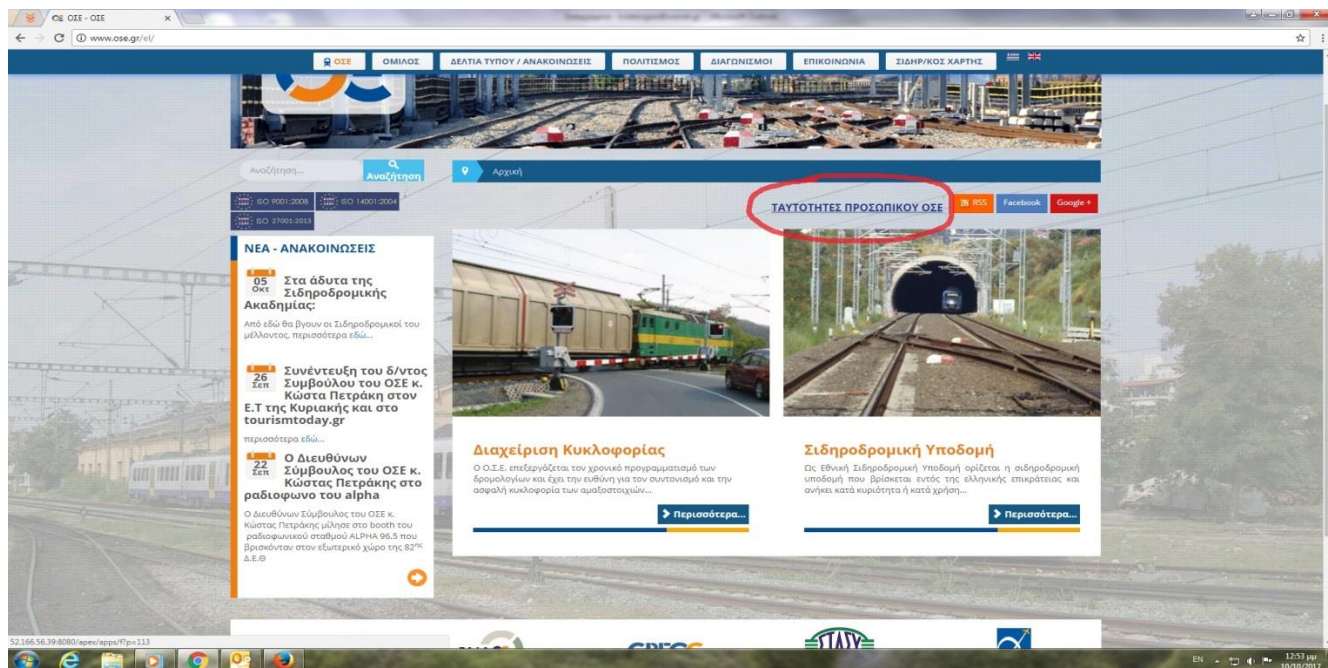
ΟΣΕ - ΟΣΕ
www.ose.gr/el/

ΟΣΕ | ΟΜΙΛΟΣ | ΔΕΛΤΙΑ ΤΥΠΟΥ / ΑΝΑΚΟΙΝΩΣΕΙΣ | ΠΟΛΙΤΙΣΜΟΣ | ΔΙΑΓΩΝΙΣΜΟΙ | ΕΠΙΚΟΙΝΩΝΙΑ | ΣΙΔΗΡ/ΚΟΣ ΧΑΡΤΗΣ

Αναζήτηση...
Αναζήτηση

Αρχική

ISO 9001:2008
ISO 14001:2004
ISO 27001:2013

ΤΑΥΤΟΤΗΤΕΣ ΠΡΟΣΩΠΙΚΟΥ ΟΣΕ
RSS
Facebook
Google +

ΝΕΑ - ΑΝΑΚΟΙΝΩΣΕΙΣ

05 Οκτ
Στα άδυτα της Σιδηροδρομικής Ακαδημίας:

Από εδώ θα βγουν οι Σιδηροδρομικοί του μέλλοντος, περισσότερα εδώ...

26 Σεπ
Συνέντευξη του δ/ντος Συμβούλου του ΟΣΕ κ. Κώστα Πετράκη στον Ε.Τ της Κυριακής και στο tourismtoday.gr

περισσότερα εδώ...

22 Σεπ
Ο Διευθύνων Σύμβουλος του ΟΣΕ κ. Κώστας Πετράκης στο ραδιοφωνο του alpha

Ο Διευθύνων Σύμβουλος του ΟΣΕ κ. Κώστας Πετράκης μίλησε στο booth του ραδιοφωνικού σταθμού ALPHA 96.5 που βρισκόνταν στον εξωτερικό χώρο της 82ης Δ.Ε.Θ

Διαχείριση Κυκλοφορίας

Ο Ο.Σ.Ε. επεξεργάζεται τον χρονικό προγραμματισμό των δρομολογίων και έχει την ευθύνη για τον συντονισμό και την ασφαλή κυκλοφορία των αμαξοστοιχιών...

Περισσότερα...

Σιδηροδρομική Υποδομή

Ως Εθνική Σιδηροδρομική Υποδομή ορίζεται η σιδηροδρομική υποδομή που βρίσκεται εντός της ελληνικής επικράτειας και ανήκει κατά κυριότητα ή κατά χρήση...

Περισσότερα...

52.166.56.39:8080/apex/apex/f?p=113

EN 12:53 μμ 10/10/2017